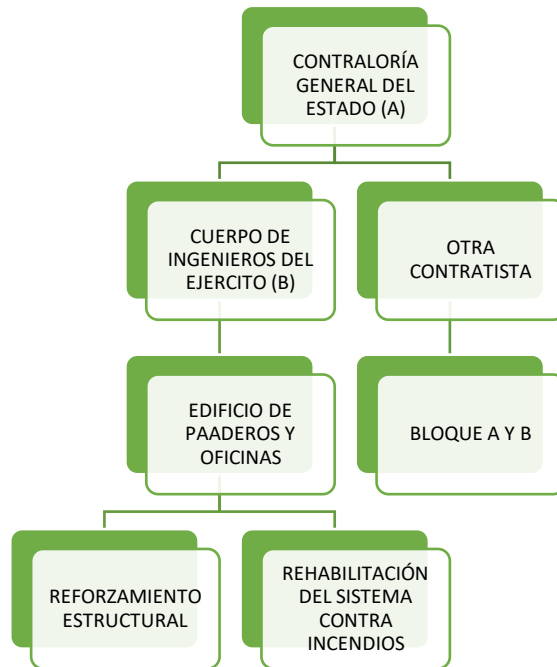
CONTRALORÍA GENERAL DEL ESTADO (A)

CUERPO DE INGENIEROS DEL EJERCITO (B)

OTRA CONTRATISTA

EDIFICIO DE PAADEROS Y OFICINAS

BLOQUE A Y B

REFORZAMIENTO ESTRUCTURAL

REHABILITACIÓN DEL SISTEMA CONTRA INCENDIOS